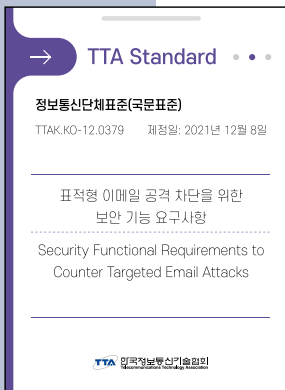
TTA Standard

정보통신단체표준(국문표준)

TTAK.KO-12.0379 제정일: 2021년 12월 8일

표적형 이메일 공격 차단을 위한 보안 기능 요구사항

Security Functional Requirements to Counter Targeted Email Attacks

TTA 한국정보통신기술협회
Telecommunications Technology Association